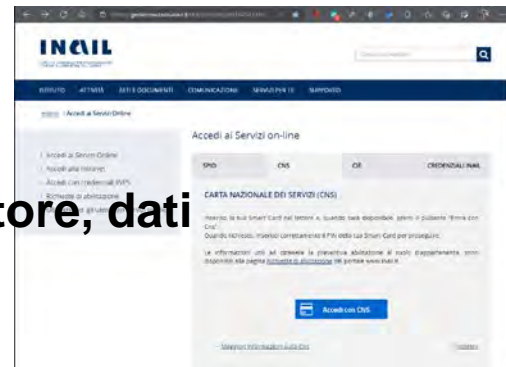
INAIL

ISTITUTO ATTIVITÀ ATTI E DOCUMENTI COMUNICAZIONE SERVIZI PER TE SUPPORTO

Home / Accedi ai Servizi Online

Accedi ai Servizi Online
Accedi alla Intranet
Accedi con credenziali INPS
Richiede abilitazione

Accedi ai Servizi on-line

| SPID | CNS | CIE | CREDENZIALI INAIL |
|---|---|---|---|

CARTA NAZIONALE DEI SERVIZI (CNS)

Inserisci la tua Smart Card nel lettore e, quando sarà disponibile, premi il pulsante "Entra con Cns".
Quando richiesto, inserisci correttamente il PIN della tua Smart Card per proseguire.

Le informazioni utili ad ottenere la preventiva abilitazione ai ruoli d'appartenenza, sono disponibili alla pagina richiesta di abilitazione del portale www.inail.it

Accedi con CNS

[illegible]

tore, dati